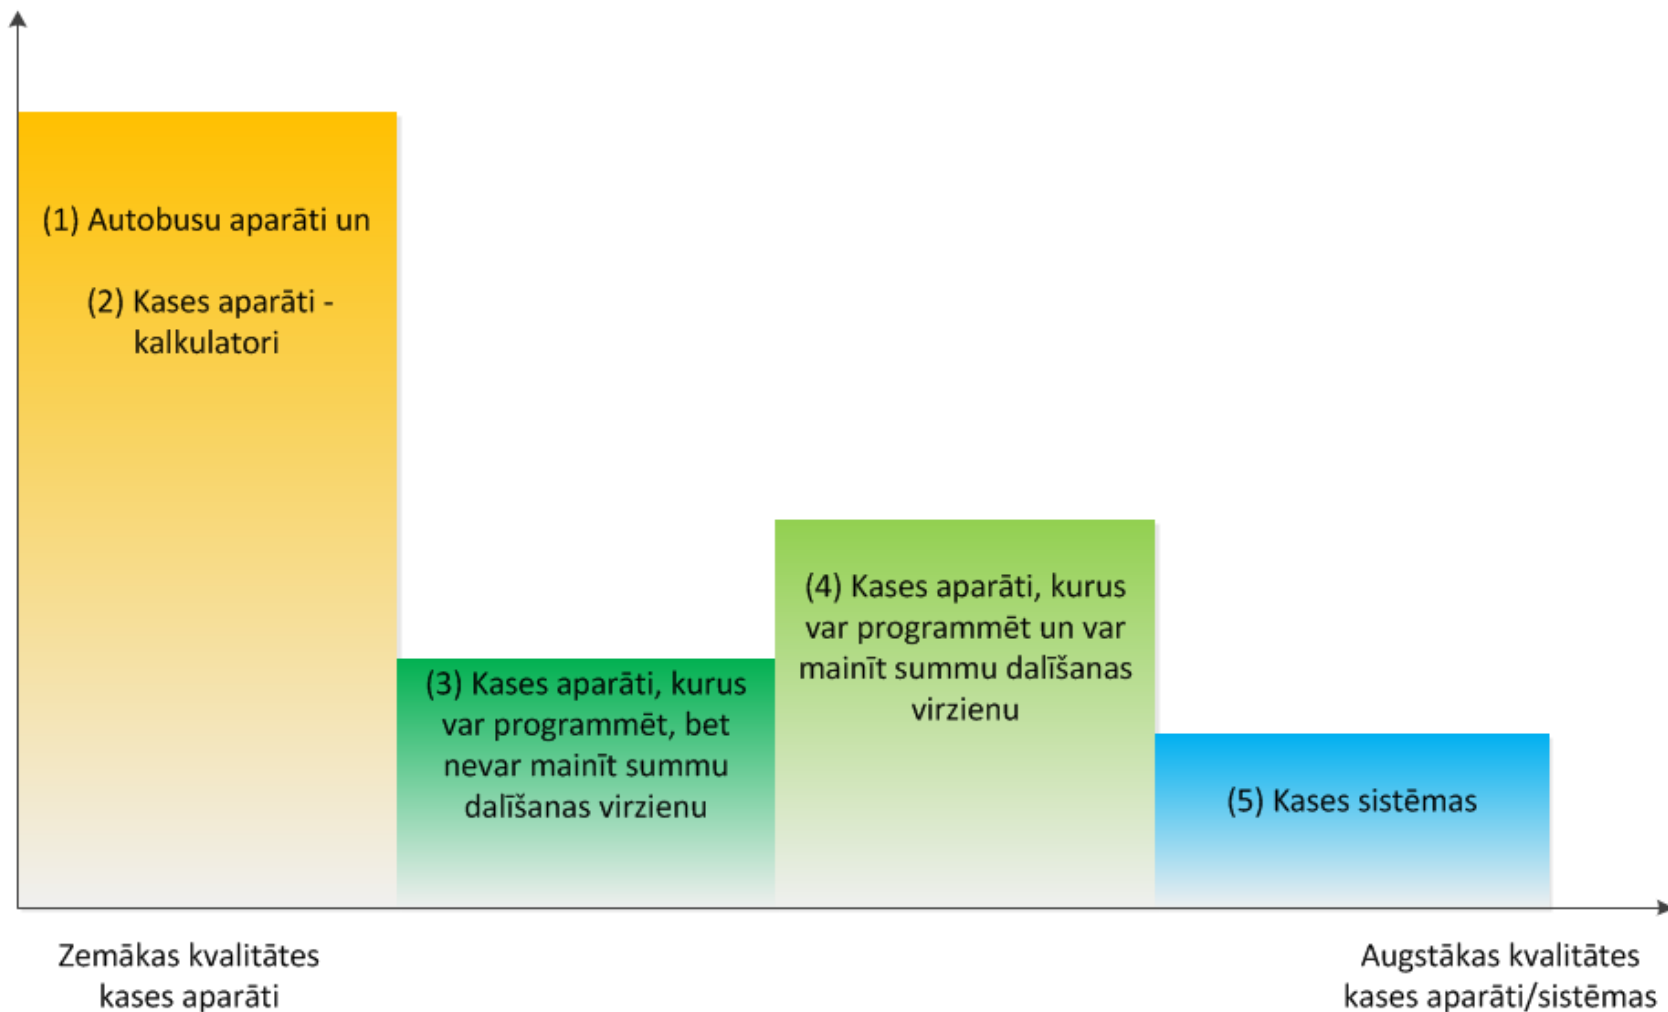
(1) Autobusu aparāti un

(2) Kases aparāti - kalkulatori

(3) Kases aparāti, kurus var programmēt, bet nevar mainīt summu dalīšanas virzienu

(4) Kases aparāti, kurus var programmēt un var mainīt summu dalīšanas virzienu

(5) Kases sistēmas

Zemākas kvalitātes kases aparāti

Augstākas kvalitātes kases aparāti/sistēmas